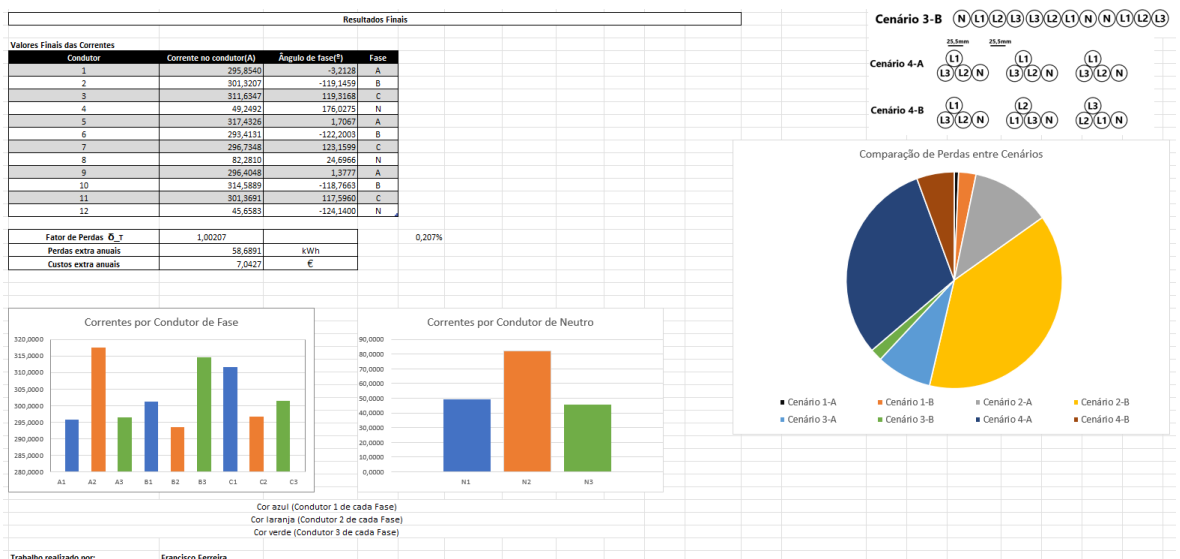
Resultados Finais

Valores Finais das Correntes

| Condutor | Corrente no condutor(A) | Ângulo de fase(º) | Fase |
|---|---|---|---|
| 1 | 295,8540 | -3,2128 | A |
| 2 | 301,3207 | -119,1459 | B |
| 3 | 311,6347 | 119,3168 | C |
| 4 | 49,2492 | 176,0275 | N |
| 5 | 317,4326 | 1,7067 | A |
| 6 | 293,4131 | -122,2003 | B |
| 7 | 296,7348 | 123,1599 | C |
| 8 | 82,2810 | 24,6966 | N |
| 9 | 296,4048 | 1,3777 | A |
| 10 | 314,5889 | -118,7663 | B |
| 11 | 301,3691 | 117,5960 | C |
| 12 | 45,6583 | -124,1400 | N |

| Fator de Perdas δ_T | 1,00207 | |
|---|---|---|
| Perdas extra anuais | 58,6891 | kWh |
| Custos extra anuais | 7,0427 | € |

0,207%

Cenário 3-B N L1 L2 L3 L3 L2 L1 N N L1 L2 L3

25,5mm 25,5mm

Cenário 4-A L1 L3 L2 N L1 L3 L2 N L1 L3 L2 N

Cenário 4-B L1 L3 L2 N L2 L1 L3 N L3 L2 L1 N

Comparação de Perdas entre Cenários

Cenário 1-A Cenário 1-B Cenário 2-A Cenário 2-B Cenário 3-A Cenário 3-B Cenário 4-A Cenário 4-B

Correntes por Condutor de Fase

320,0000
315,0000
310,0000
305,0000
300,0000
295,0000
290,0000
285,0000
280,0000
A1 A2 A3 B1 B2 B3 C1 C2 C3

Correntes por Condutor de Neutro

90,0000
80,0000
70,0000
60,0000
50,0000
40,0000
30,0000
20,0000
10,0000
0,0000
N1 N2 N3

Cor azul (Condutor 1 de cada Fase)
Cor laranja (Condutor 2 de cada Fase)
Cor verde (Condutor 3 de cada Fase)

Trabalho realizado por: Francisco Ferreira